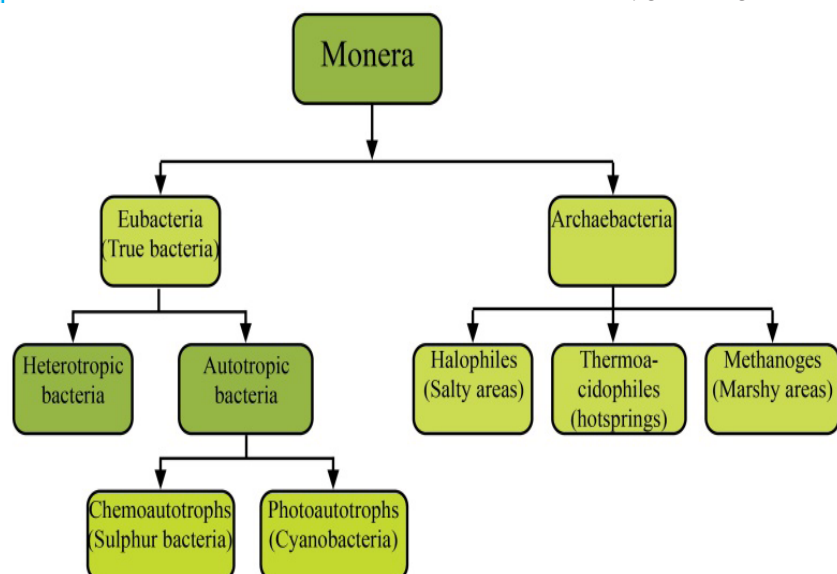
Monera

Eubacteria (True bacteria)

Archaebacteria

Heterotropic bacteria

Autotropic bacteria

Halophiles (Salty areas)

Thermoacidophiles (hotsprings)

Methanoges (Marshy areas)

Chemoautotrophs (Sulphur bacteria)

Photoautotrophs (Cyanobacteria)